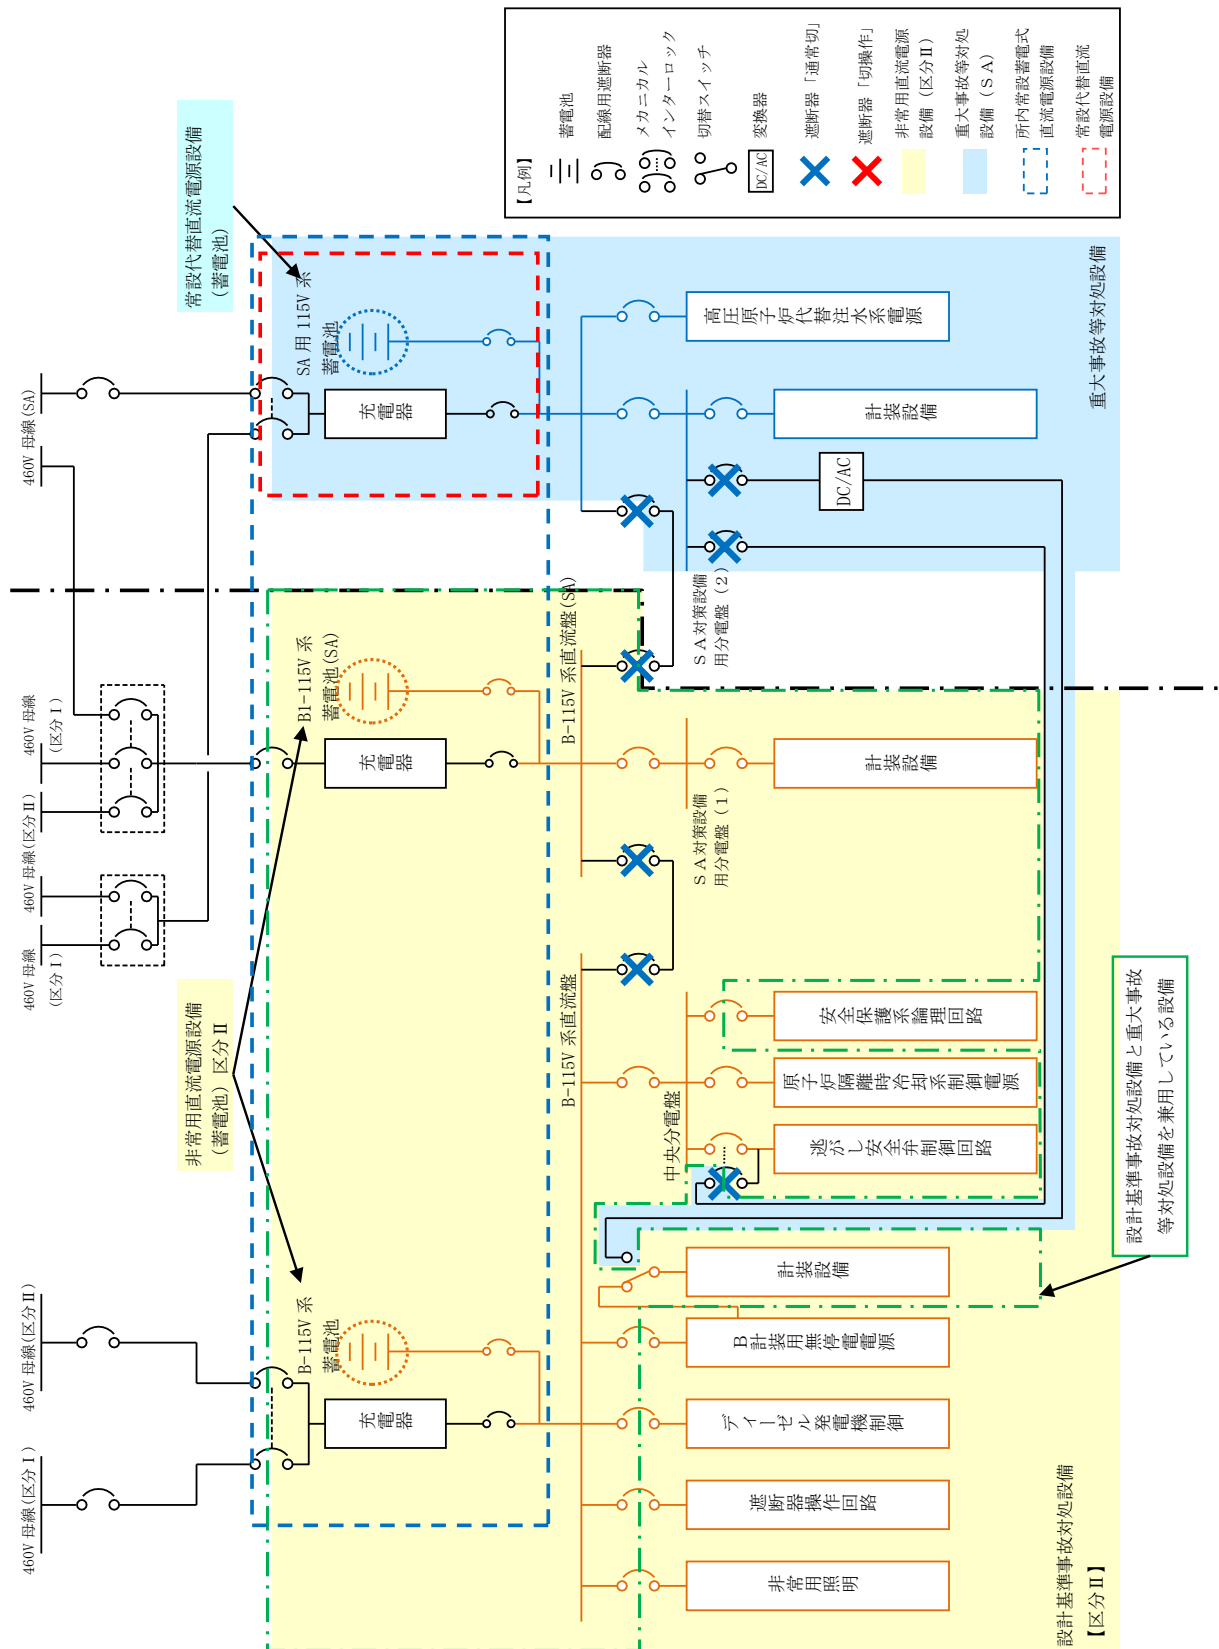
【凡例】
蓄電池
配線用遮断器
メカニカルインターロック
切替スイッチ
DC/AC 変換器
遮断器「通常切」
遮断器「切操作」
非常用直流電源設備（区分Ⅱ）
重大事故等対処設備（SA）
所内常設蓄電式直流電源設備
常設代替直流電源設備

常設代替直流電源設備（蓄電池）

重大事故等対処設備

460V 母線(SA)
SA 用 115V 系蓄電池
充電器
高圧原子炉代替注水系電源
計装設備
DC/AC
SA 対策設備用分電盤（2）

460V 母線（区分Ⅰ）
460V 母線(区分Ⅱ)
460V 母線(区分Ⅱ)
460V 母線（区分Ⅰ）
B1-115V 系蓄電池(SA)
充電器
B-115V 系直流盤(SA)
計装設備
SA 対策設備用分電盤（1）

非常用直流電源設備（蓄電池）区分Ⅱ

B-115V 系直流盤
安全保護系論理回路
原子炉隔離時冷却系制御電源
逃がし安全弁制御回路
中央分電盤

設計基準事故対処設備と重大事故等対処設備を兼用している設備

460V 母線(区分Ⅱ)
460V 母線(区分Ⅰ)
B-115V 系蓄電池
充電器
計装設備
B 計装用無停電電源
ディーゼル発電機制御
遮断器操作回路
非常用照明

設計基準事故対処設備【区分Ⅱ】